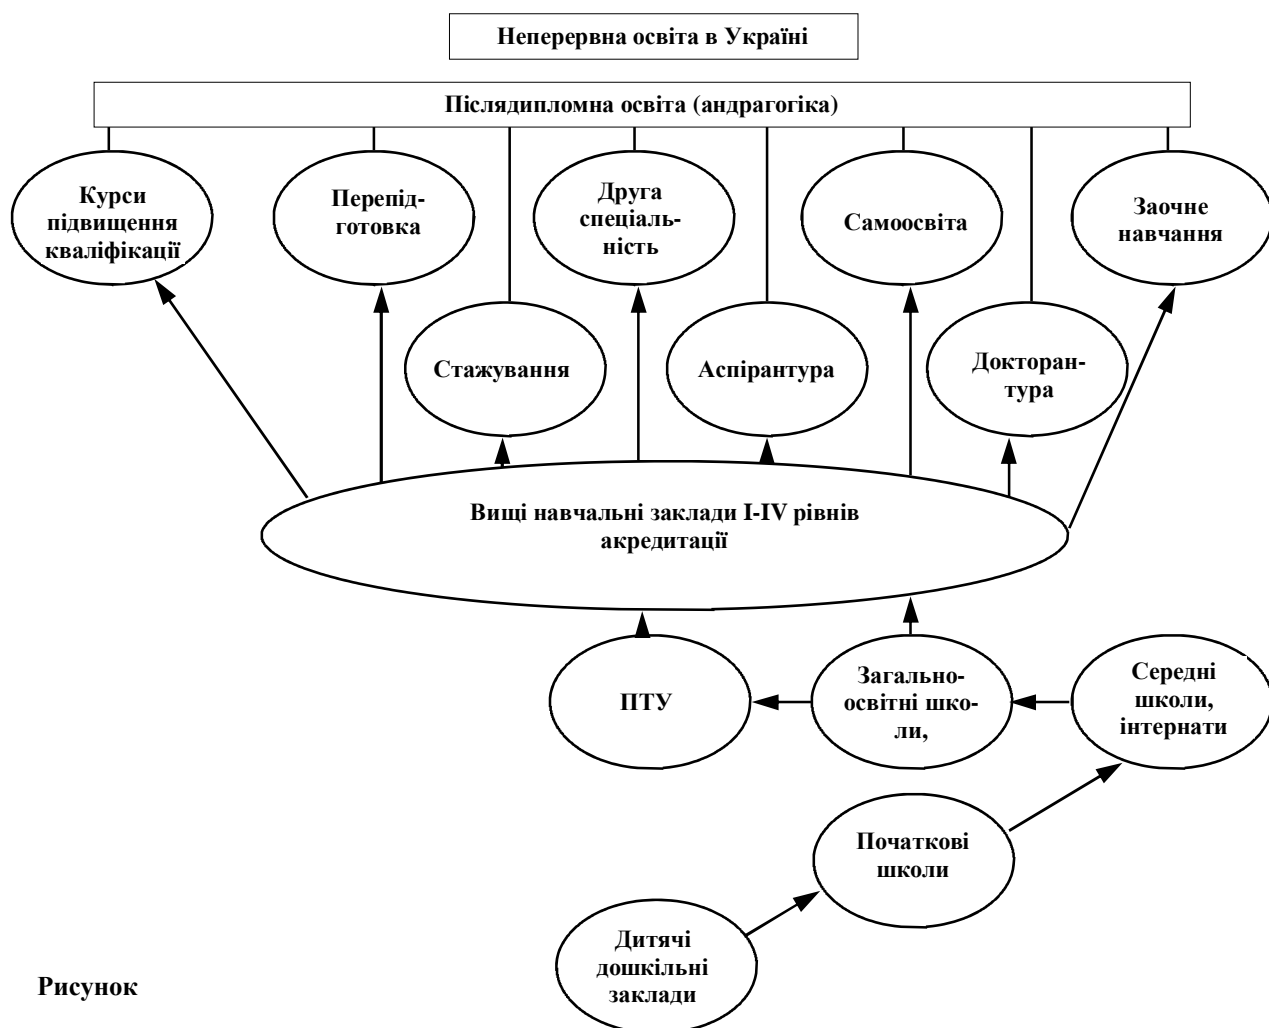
Неперервна освіта в Україні

Післядипломна освіта (андрагогіка)

Курси підвищення кваліфікації

Перепідготовка

Друга спеціальність

Самоосвіта

Заочне навчання

Стажування

Аспірантура

Докторантура

Вищі навчальні заклади І-ІV рівнів акредитації

ПТУ

Загальноосвітні школи,

Середні школи, інтернати

Початкові школи

Дитячі дошкільні заклади

Рисунок